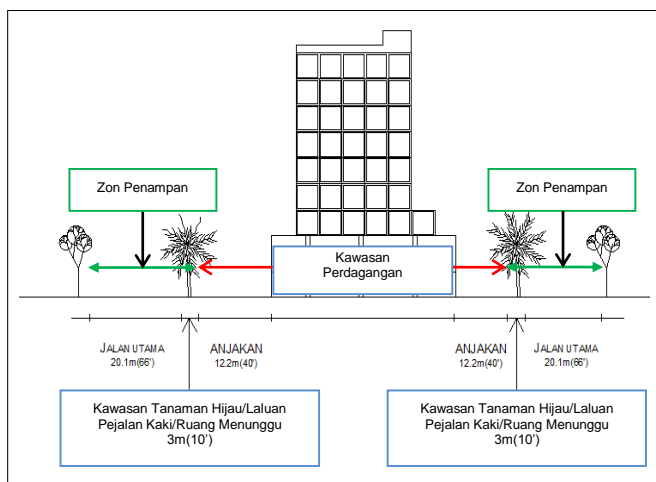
Zon Penampan

Zon Penampan

Kawasan Perdagangan

JALAN UTAMA
20.1m(66')

ANJAKAN
12.2m(40')

ANJAKAN
12.2m(40')

JALAN UTAMA
20.1m(66')

Kawasan Tanaman Hijau/Laluan Pejalan Kaki/Ruang Menunggu 3m(10')

Kawasan Tanaman Hijau/Laluan Pejalan Kaki/Ruang Menunggu 3m(10')